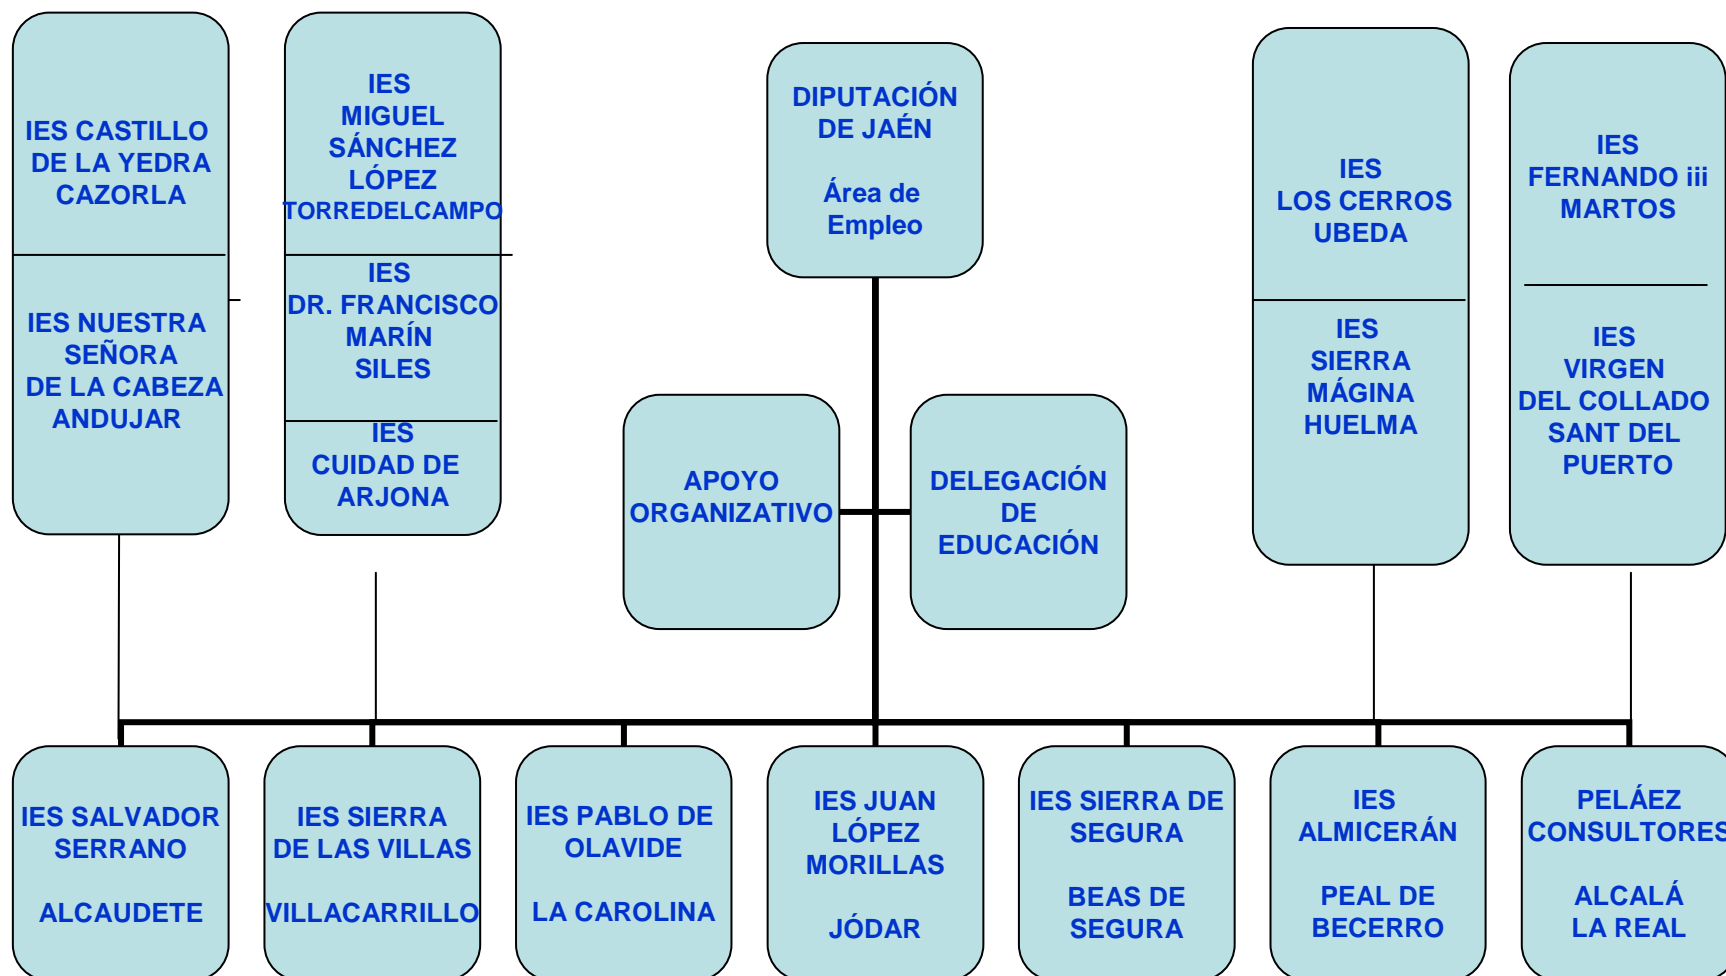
IES CASTILLO DE LA YEDRA CAZORLA

IES NUESTRA SEÑORA DE LA CABEZA ANDUJAR

IES MIGUEL SÁNCHEZ LÓPEZ TORREDELCAMPO

IES DR. FRANCISCO MARÍN SILES

IES CUIDAD DE ARJONA

DIPUTACIÓN DE JAÉN

Área de Empleo

IES LOS CERROS UBEDA

IES SIERRA MÁGINA HUELMA

IES FERNANDO iii MARTOS

IES VIRGEN DEL COLLADO SANT DEL PUERTO

APOYO ORGANIZATIVO

DELEGACIÓN DE EDUCACIÓN

IES SALVADOR SERRANO

ALCAUDETE

IES SIERRA DE LAS VILLAS

VILLACARRILLO

IES PABLO DE OLAVIDE

LA CAROLINA

IES JUAN LÓPEZ MORILLAS

JÓDAR

IES SIERRA DE SEGURA

BEAS DE SEGURA

IES ALMICERÁN

PEAL DE BECERRO

PELÁEZ CONSULTORES

ALCALÁ LA REAL